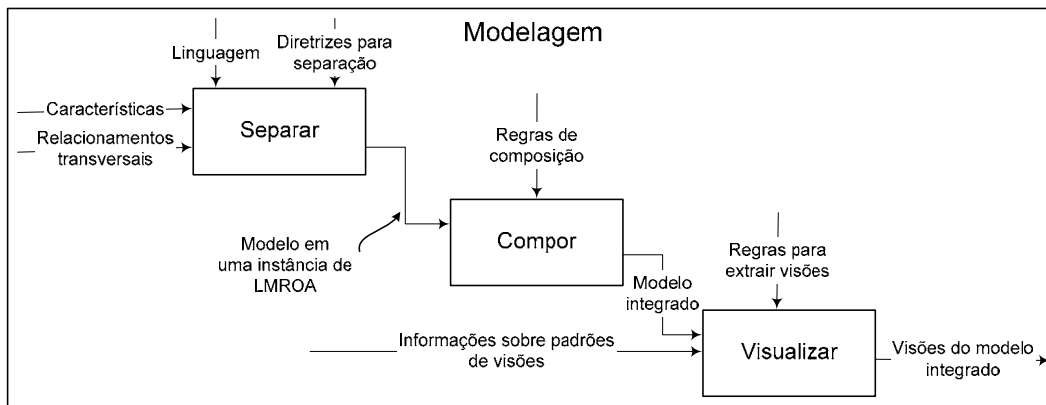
Modelagem

Linguagem

Diretrizes para separação

Características

Relacionamentos transversais

Separar

Regras de composição

Compor

Modelo em uma instância de LMROA

Regras para extrair visões

Modelo integrado

Informações sobre padrões de visões

Visualizar

Visões do modelo integrado